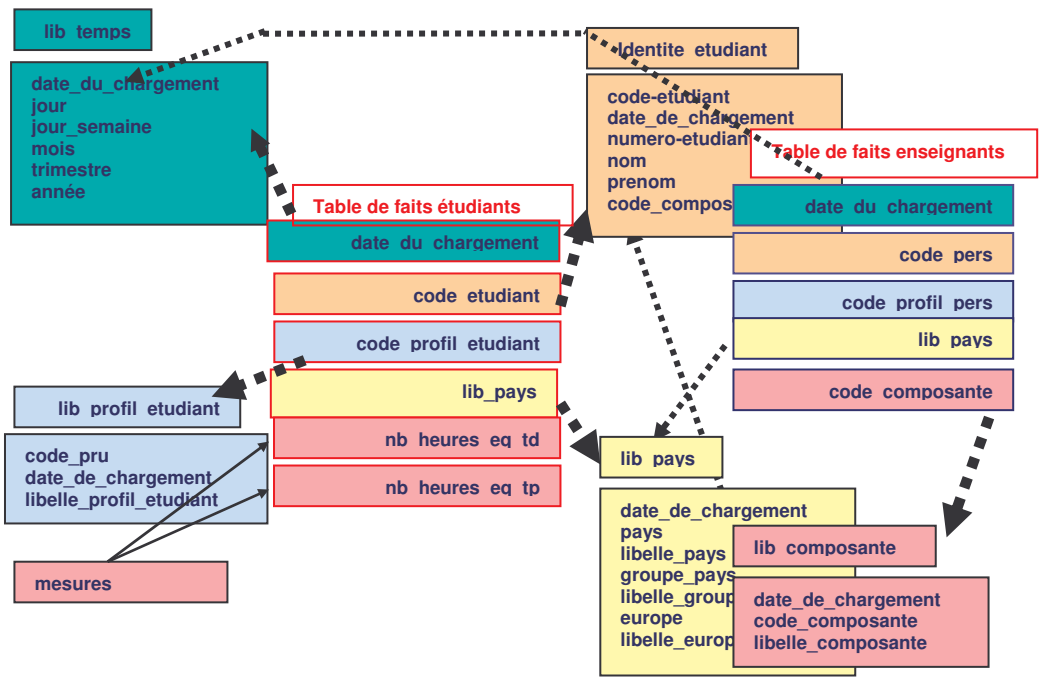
lib_temps

date_du_chargement
jour
jour_semaine
mois
trimestre
année

Identite_etudiant

code-etudiant
date_de_chargement
numero-etudiant
nom
prenom
code_compos

Table de faits enseignants

Table de faits étudiants

date_du_chargement

code_etudiant

code_profil_etudiant

lib_pays

nb_heures_eq_td

nb_heures_eq_tp

date_du_chargement

code_pers

code_profil_pers

lib_pays

code_composante

lib_profil_etudiant

code_pru
date_de_chargement
libelle_profil_etudiant

mesures

lib_pays

date_de_chargement
pays
libelle_pays
groupe_pays
libelle_group
europe
libelle_europ

lib_composante

date_de_chargement
code_composante
libelle_composante